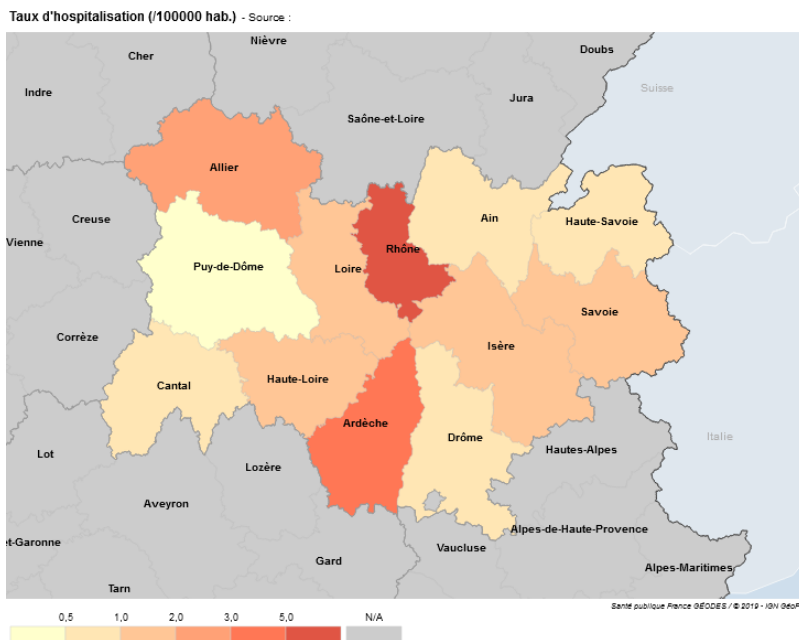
Taux d'hospitalisation (/100000 hab.) - Source :

Nièvre
Cher
Doubs
Indre
Suisse
Jura
Saône-et-Loire
Allier
Ain
Creuse
Haute-Savoie
Vienne
Rhône
Puy-de-Dôme
Loire
Savoie
Corrèze
Isère
Cantal
Haute-Loire
Ardèche
Drôme
Italie
Hautes-Alpes
Lot
Lozère
Aveyron
Alpes-de-Haute-Provence
et-Garonne
Vaucluse
Gard
Alpes-Maritimes
Tarn

Santé publique France GÉODES / © 2019 - IGN GéoF

0,5
1,0
2,0
3,0
5,0
N/A